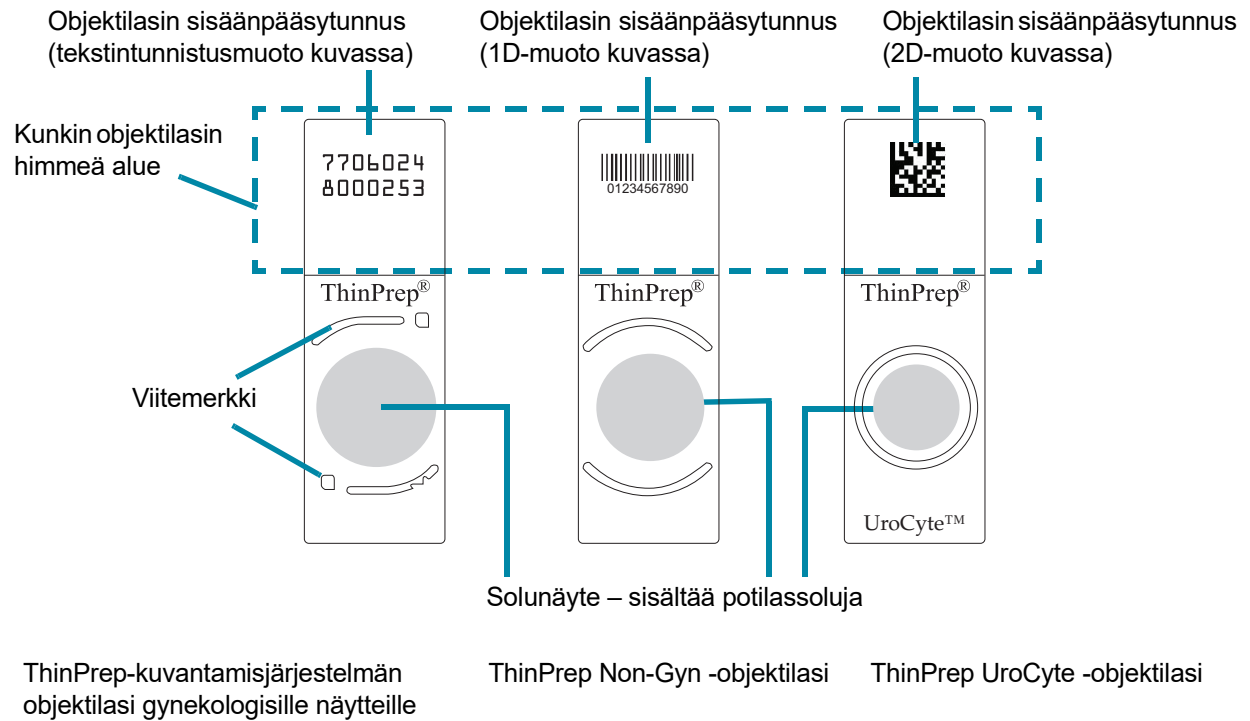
Objektilasin sisäänpääsytunnus (tekstintunnistusmuoto kuvassa)

Objektilasin sisäänpääsytunnus (1D-muoto kuvassa)

Objektilasin sisäänpääsytunnus (2D-muoto kuvassa)

Kunkin objektilasin himmeä alue

7706024
8000253

01234567890

ThinPrep®

ThinPrep®

ThinPrep®

Viitemerkki

UroCyte™

Solunäyte – sisältää potilassoluja

ThinPrep-kuvantamisjärjestelmän objektilasi gynekologisille näytteille

ThinPrep Non-Gyn -objektilasi

ThinPrep UroCyte -objektilasi